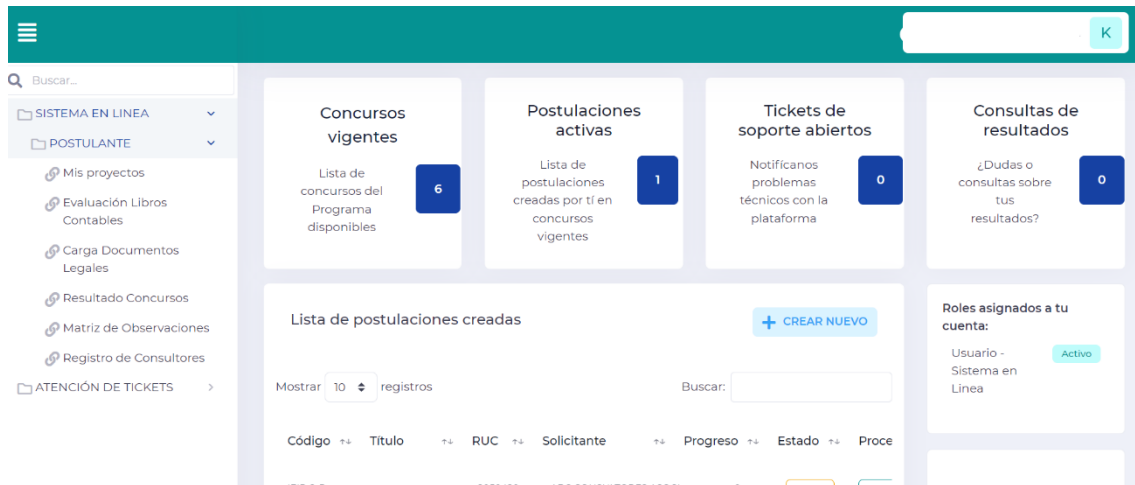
K

Buscar...

SISTEMA EN LINEA

POSTULANTE

Mis proyectos

Evaluación Libros Contables

Carga Documentos Legales

Resultado Concursos

Matriz de Observaciones

Registro de Consultores

ATENCIÓN DE TICKETS

Concursos vigentes

Lista de concursos del Programa disponibles

6

Postulaciones activas

Lista de postulaciones creadas por tí en concursos vigentes

1

Tickets de soporte abiertos

Notifícanos problemas técnicos con la plataforma

0

Consultas de resultados

¿Dudas o consultas sobre tus resultados?

0

Lista de postulaciones creadas

+ CREAR NUEVO

Mostrar 10 registros

Buscar:

| Código | Título | RUC | Solicitante | Progreso | Estado | Proce |
|---|---|---|---|---|---|---|

Roles asignados a tu cuenta:

Usuario - Sistema en Linea

Activo